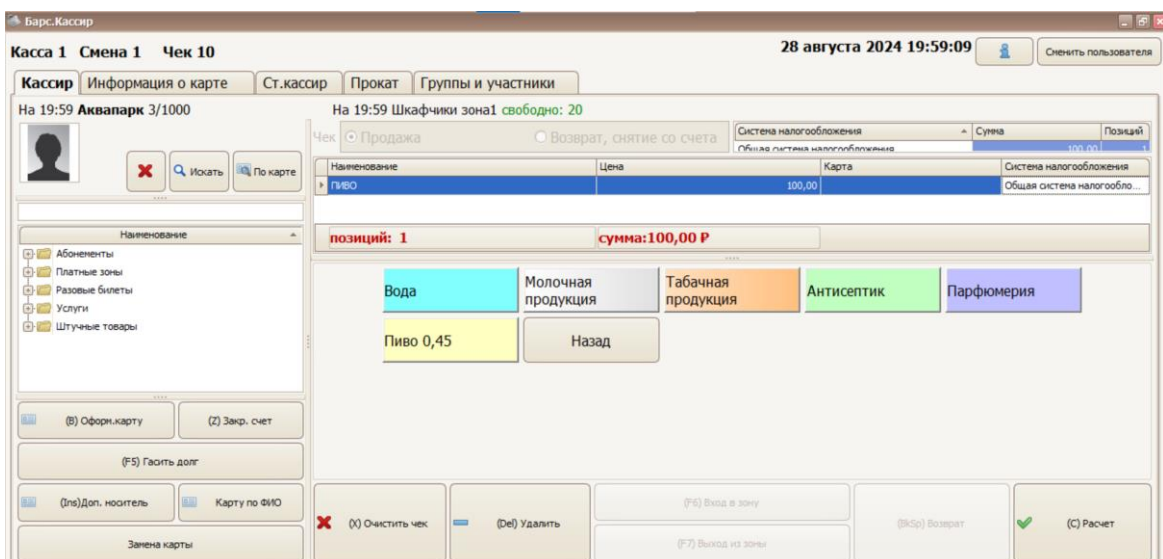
Барс.Кассир

Касса 1 Смена 1 Чек 10

28 августа 2024 19:59:09

Сменить пользователя

Кассир | Информация о карте | Ст.кассир | Прокат | Группы и участники

На 19:59 Аквапарк 3/1000

На 19:59 Шкафчики зона1 свободно: 20

Искать | По карте

Чек Продажа | Возврат, снятие со счета

| Система налогообложения | Сумма | Позиций |
|---|---|---|
| Общая система налогообложения | 100,00 | 1 |

| Наименование | Цена | Карта | Система налогообложения |
|---|---|---|---|
| пиво | 100,00 | | Общая система налогообло... |

позиций: 1 | сумма:100,00 ₽

Наименование
Абонементы
Платные зоны
Разовые билеты
Услуги
Штучные товары

Вода | Молочная продукция | Табачная продукция | Антисептик | Парфюмерия
Пиво 0,45 | Назад

(B) Оформ.карту | (Z) Закр. счет
(F5) Гасить долг
(Ins)Доп. носитель | Карту по ФИО
Замена карты

(X) Очистить чек | (Del) Удалить | (F6) Вход в зону | (F7) Выход из зоны | (BkSp) Возврат | (C) Расчет